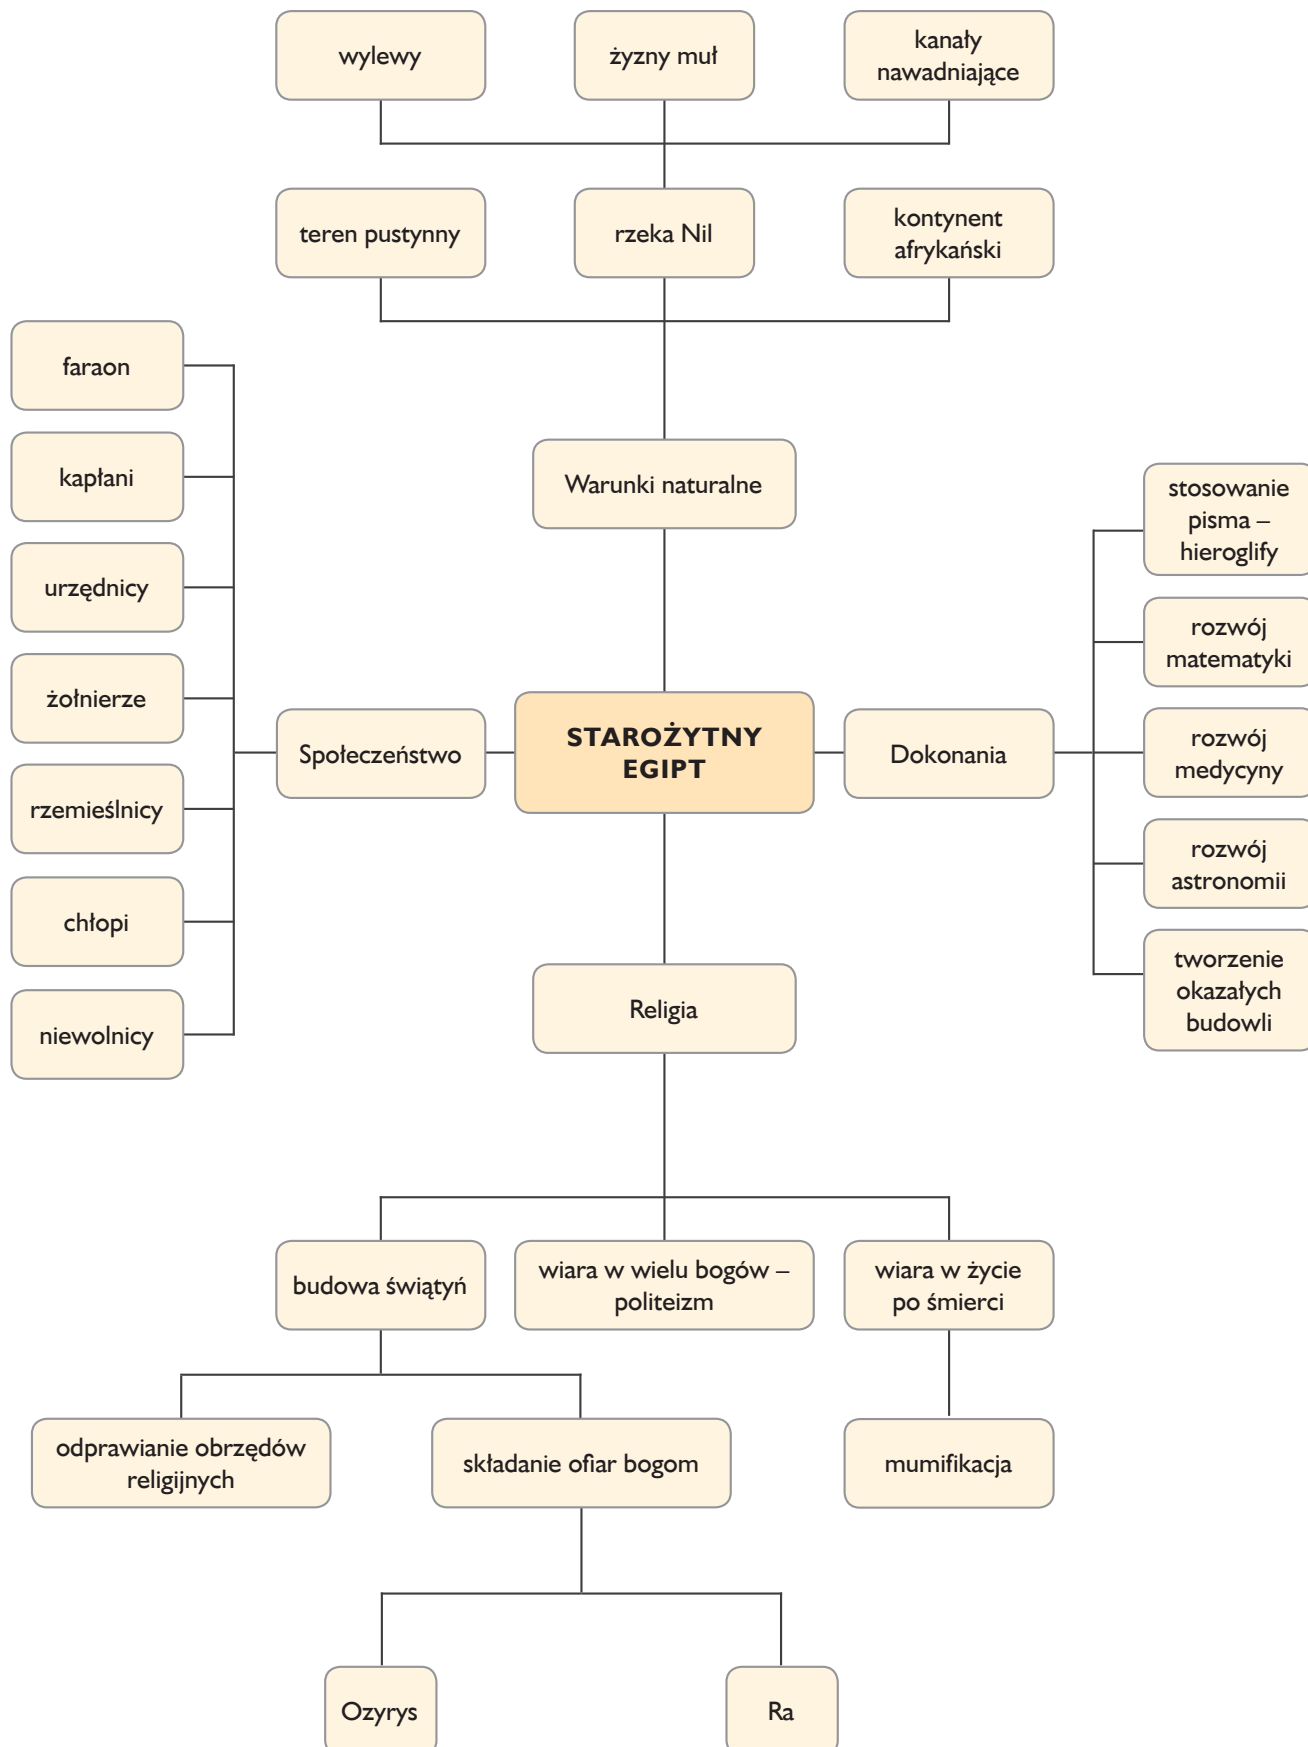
wylewy

żyzny muł

kanały nawadniające

teren pustynny

rzeka Nil

kontynent afrykański

faraon

kapłani

urzędnicy

żołnierze

rzemieślnicy

chłopi

niewolnicy

Warunki naturalne

stosowanie pisma – hieroglify

rozwój matematyki

rozwój medycyny

rozwój astronomii

tworzenie okazałych budowli

Społeczeństwo

STAROŻYTNY EGIPT

Dokonania

Religia

budowa świątyń

wiara w wielu bogów – politeizm

wiara w życie po śmierci

odprawianie obrzędów religijnych

składanie ofiar bogom

mumifikacja

Ozyrys

Ra